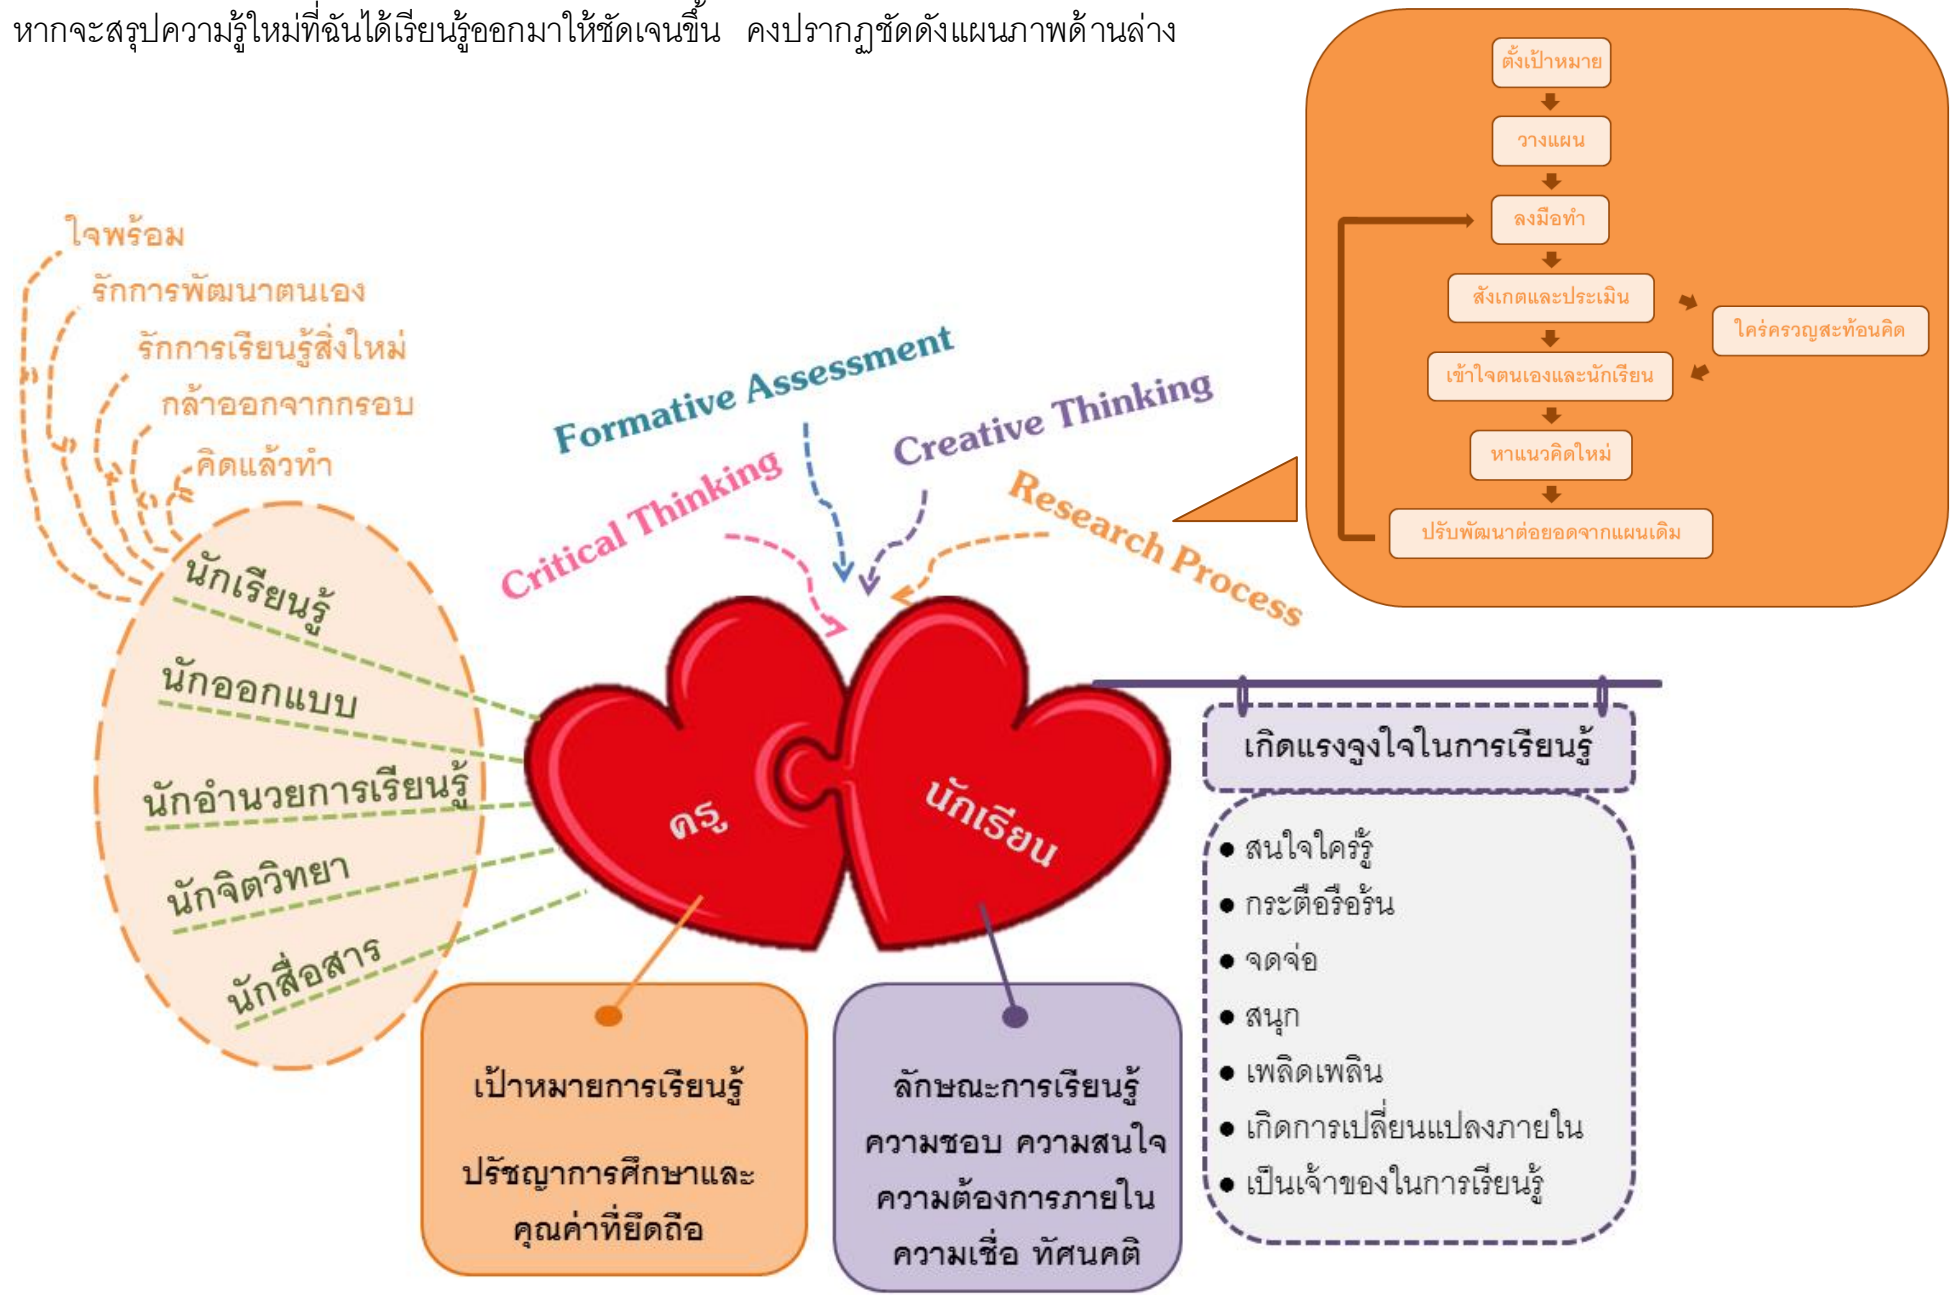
หากจะสรุปความรู้ใหม่ที่ฉันได้เรียนรู้ออกมาให้ชัดเจนขึ้น คงปรากฏชัดดังแผนภาพด้านล่าง

ตั้งเป้าหมาย
วางแผน
ลงมือทำ
สังเกตและประเมิน
ใคร่ครวญสะท้อนคิด
เข้าใจตนเองและนักเรียน
หาแนวคิดใหม่
ปรับพัฒนาต่อยอดจากแผนเดิม

ใจพร้อม
รักการพัฒนาตนเอง
รักการเรียนรู้สิ่งใหม่
กล้าออกจากกรอบ
คิดแล้วทำ

นักเรียนรู้
นักออกแบบ
นักอำนวยการเรียนรู้
นักจิตวิทยา
นักสื่อสาร

Formative Assessment
Critical Thinking
Creative Thinking
Research Process

ครู
นักเรียน

เป้าหมายการเรียนรู้
ปรัชญาการศึกษาและคุณค่าที่ยึดถือ

ลักษณะการเรียนรู้
ความชอบ ความสนใจ
ความต้องการภายใน
ความเชื่อ ทัศนคติ

เกิดแรงจูงใจในการเรียนรู้

● สนใจใคร่รู้
● กระตือรือร้น
● จดจ่อ
● สนุก
● เพลิดเพลิน
● เกิดการเปลี่ยนแปลงภายใน
● เป็นเจ้าของในการเรียนรู้